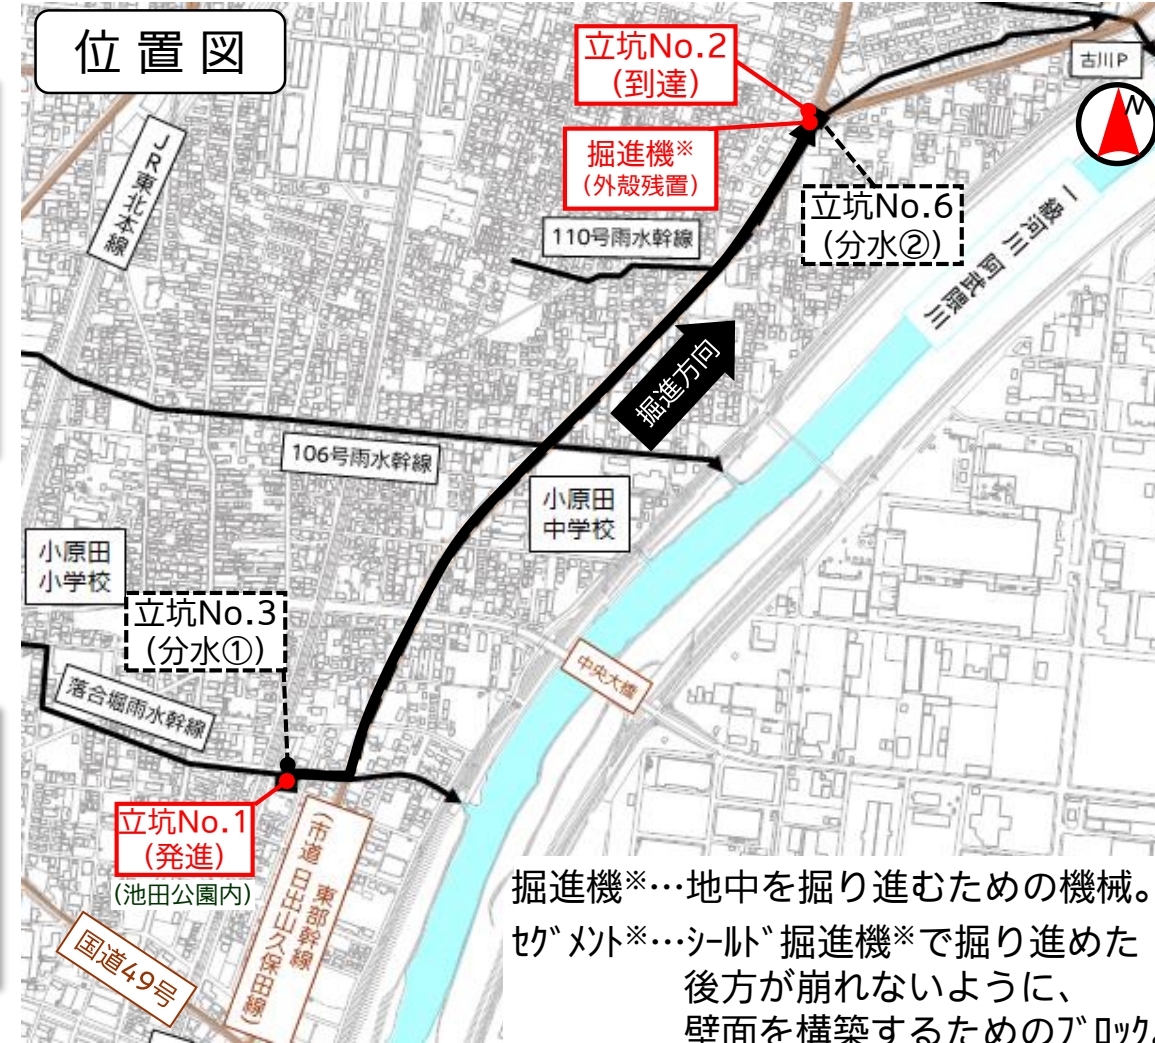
位置図

立坑No.2
(到達)

古川P

掘進機※
(外殻残置)

JR東北本線

立坑No.6
(分水②)

110号雨水幹線

一級河川 阿武隈川

掘進方向

106号雨水幹線

小原田
中学校

小原田
小学校

立坑No.3
(分水①)

中央大橋

落合堀雨水幹線

立坑No.1
(発進)

(池田公園内)

(市道 日出山久保田線)
東部幹線

国道49号

掘進機※…地中を掘り進むための機械。
セグメント※…シールド掘進機※で掘り進めた後方が崩れないように、壁面を構築するためのブロック。